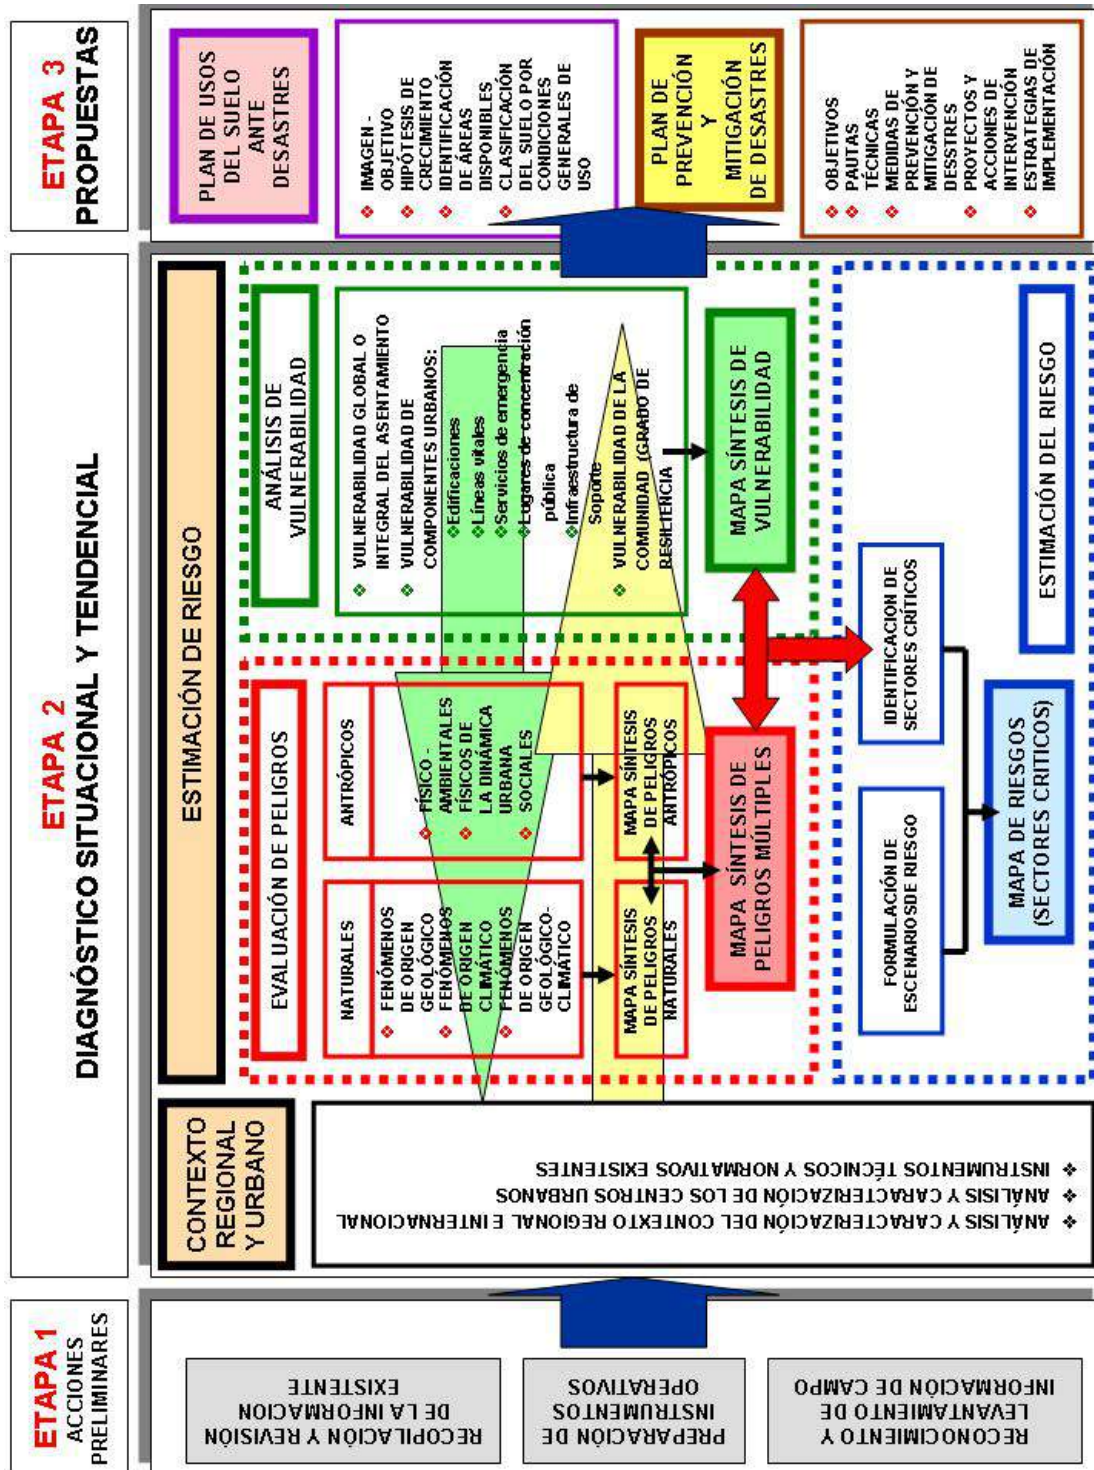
ETAPA 3
PROPUESTAS

PLAN DE USOS DEL SUELO ANTE DESASTRES

IMAGEN - OBJETIVO
HIPÓTESIS DE CRECIMIENTO
IDENTIFICACIÓN DE ÁREAS DISPONIBLES
CLASIFICACIÓN DEL SUELO POR CONDICIONES GENERALES DE USO

PLAN DE PREVENCIÓN Y MITIGACIÓN DE DESASTRES

OBJETIVOS
PAUTAS TÉCNICAS
MEDIDAS DE PREVENCIÓN Y MITIGACIÓN DE DESSTRES
PROYECTOS Y ACCIONES DE INTERVENCIÓN
ESTRATEGIAS DE IMPLEMENTACIÓN

ETAPA 2
DIAGNÓSTICO SITUACIONAL Y TENDENCIAL

ESTIMACIÓN DE RIESGO

ANÁLISIS DE VULNERABILIDAD

VULNERABILIDAD GLOBAL O INTEGRAL DEL ASENTAMIENTO
VULNERABILIDAD DE COMPONENTES URBANOS:
Edificaciones
Líneas vitales
Servicios de emergencia
Lugares de concentración pública
Infraestructura de Soporte
VULNERABILIDAD DE LA COMUNIDAD (GRADO DE RESILIENCIA

MAPA SÍNTESIS DE VULNERABILIDAD

ESTIMACIÓN DEL RIESGO

IDENTIFICACIÓN DE SECTORES CRÍTICOS

FORMULACIÓN DE ESCENARIOS DE RIESGO

MAPA DE RIESGOS (SECTORES CRÍTICOS)

EVALUACIÓN DE PELIGROS

NATURALES
FENÓMENOS DE ORIGEN GEOLÓGICO
FENÓMENOS DE ORIGEN CLIMÁTICO
FENÓMENOS DE ORIGEN GEOLÓGICO-CLIMÁTICO

ANTRÓPICOS
FÍSICO - AMBIENTALES
FÍSICOS DE LA DINÁMICA URBANA
SOCIALES

MAPA SÍNTESIS DE PELIGROS NATURALES

MAPA SÍNTESIS DE PELIGROS ANTRÓPICOS

MAPA SÍNTESIS DE PELIGROS MÚLTIPLES

CONTEXTO REGIONAL Y URBANO

ANÁLISIS Y CARACTERIZACIÓN DEL CONTEXTO REGIONAL E INTERNACIONAL
ANÁLISIS Y CARACTERIZACIÓN DE LOS CENTROS URBANOS
INSTRUMENTOS TÉCNICOS Y NORMATIVOS EXISTENTES

ETAPA 1
ACCIONES PRELIMINARES

RECOPILACIÓN Y REVISIÓN DE LA INFORMACIÓN EXISTENTE

PREPARACIÓN DE INSTRUMENTOS OPERATIVOS

RECONOCIMIENTO Y LEVANTAMIENTO DE INFORMACIÓN DE CAMPO